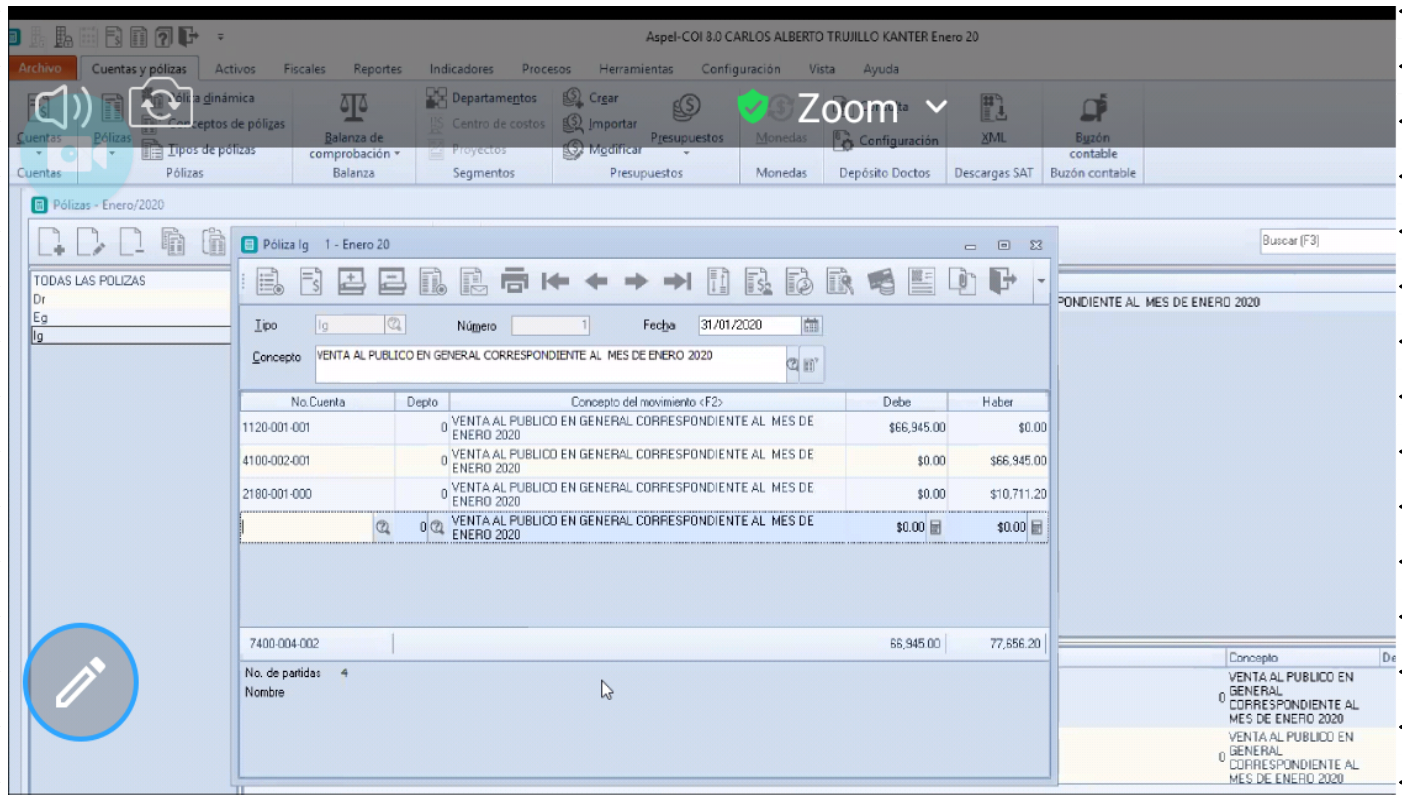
Aspel-COI 8.0 CARLOS ALBERTO TRUJILLO KANTER Enero 20

Archivo | Cuentas y pólizas | Activos | Fiscales | Reportes | Indicadores | Procesos | Herramientas | Configuración | Vista | Ayuda

Cuentas | Pólizas | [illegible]ólitza dinámica | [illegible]onceptos de pólizas | Tipos de pólizas | Balanza de comprobación | Departamentos | Centro de costos | Proyectos | Crear | Importar | Modificar | Presupuestos | Monedas | Zoom | Configuración | XML | Buzón contable

Cuentas | Pólizas | Balanza | Segmentos | Presupuestos | Monedas | Depósito Doctos | Descargas SAT | Buzón contable

Pólizas - Enero/2020

Buscar (F3)

TODAS LAS POLIZAS
Dr
Eg
Ig

Póliza Ig 1 - Enero 20

Tipo Ig Número 1 Fecha 31/01/2020

Concepto VENTA AL PUBLICO EN GENERAL CORRESPONDIENTE AL MES DE ENERO 2020

| No.Cuenta | Depto | Concepto del movimiento <F2> | Debe | Haber |
|---|---|---|---|---|
| 1120-001-001 | 0 | VENTA AL PUBLICO EN GENERAL CORRESPONDIENTE AL MES DE ENERO 2020 | $66,945.00 | $0.00 |
| 4100-002-001 | 0 | VENTA AL PUBLICO EN GENERAL CORRESPONDIENTE AL MES DE ENERO 2020 | $0.00 | $66,945.00 |
| 2180-001-000 | 0 | VENTA AL PUBLICO EN GENERAL CORRESPONDIENTE AL MES DE ENERO 2020 | $0.00 | $10,711.20 |
| | 0 | VENTA AL PUBLICO EN GENERAL CORRESPONDIENTE AL MES DE ENERO 2020 | $0.00 | $0.00 |

7400-004-002 | 66,945.00 | 77,656.20

No. de partidas 4
Nombre

PONDIENTE AL MES DE ENERO 2020

Concepto | De
0 VENTA AL PUBLICO EN GENERAL CORRESPONDIENTE AL MES DE ENERO 2020
0 VENTA AL PUBLICO EN GENERAL CORRESPONDIENTE AL MES DE ENERO 2020